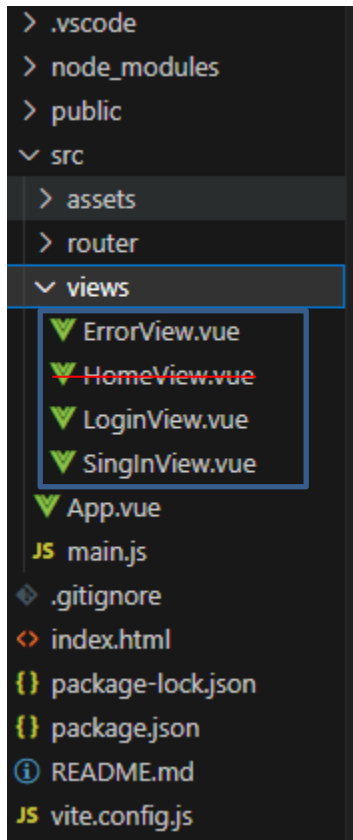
> .vscode
> node_modules
> public
∨ src
> assets
> router
∨ views
ErrorView.vue
~~HomeView.vue~~
LoginView.vue
SingInView.vue
App.vue
JS main.js
.gitignore
<> index.html
{} package-lock.json
{} package.json
ⓘ README.md
JS vite.config.js